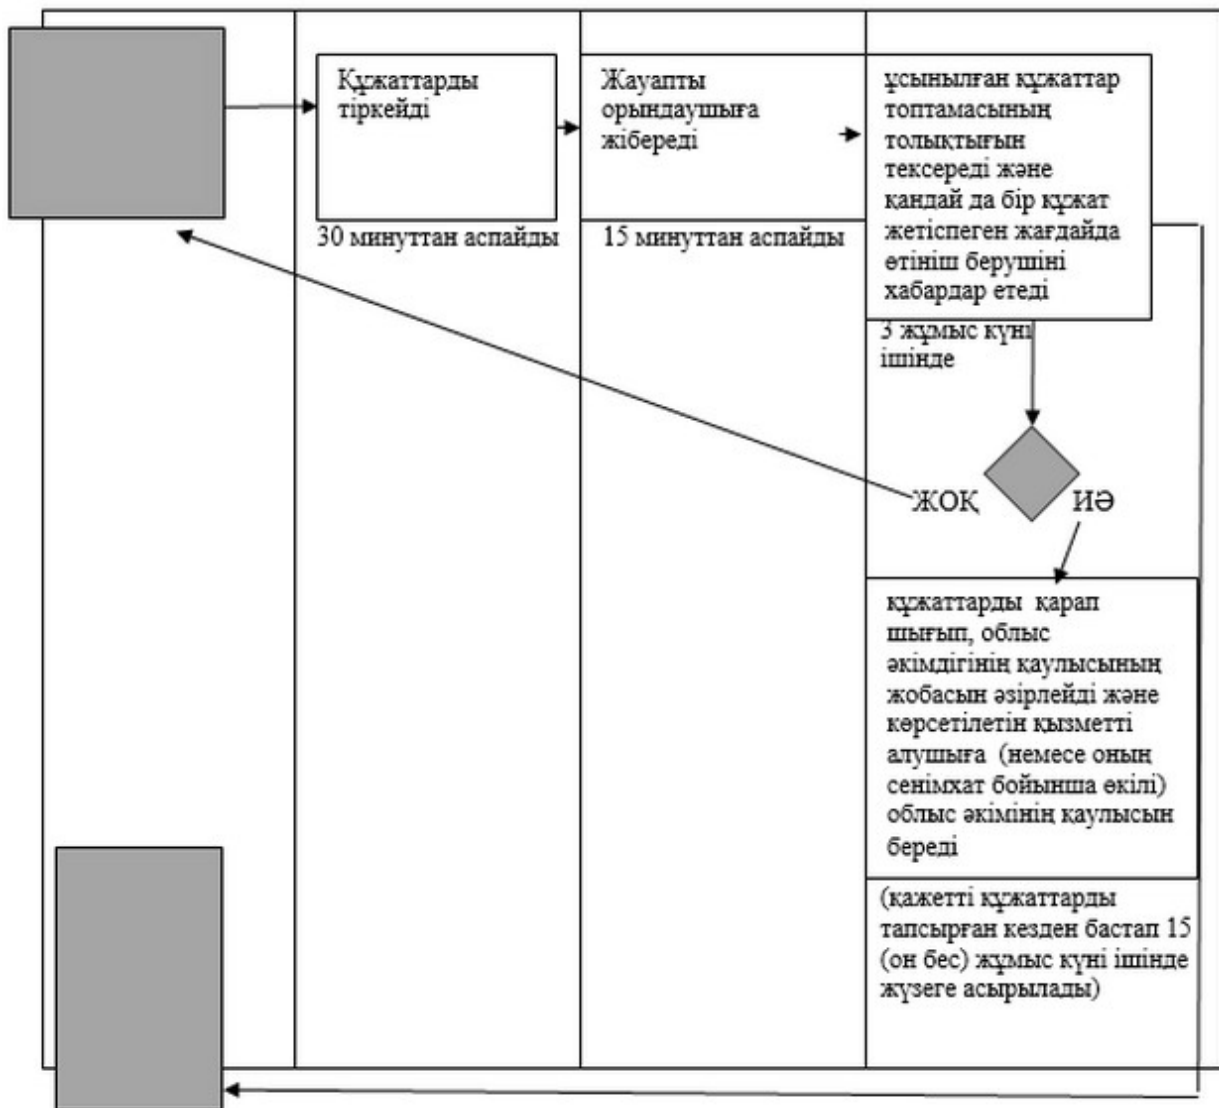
Құжаттарды тіркейді

30 минуттан аспайды

Жауапты орындаушыға жібереді

15 минуттан аспайды

ұсынылған құжаттар топтамасының толықтығын тексереді және қандай да бір құжат жетіспеген жағдайда өтініш берушіні хабардар етеді

3 жұмыс күні ішінде

ЖОҚ

ИӘ

құжаттарды қарап шығып, облыс әкімдігінің қаулысының жобасын әзірлейді және көрсетілетін қызметті алушыға (немесе оның сенімхат бойынша өкілі) облыс әкімінің қаулысын береді

(қажетті құжаттарды тапсырған кезден бастап 15 (он бес) жұмыс күні ішінде жүзеге асырылады)